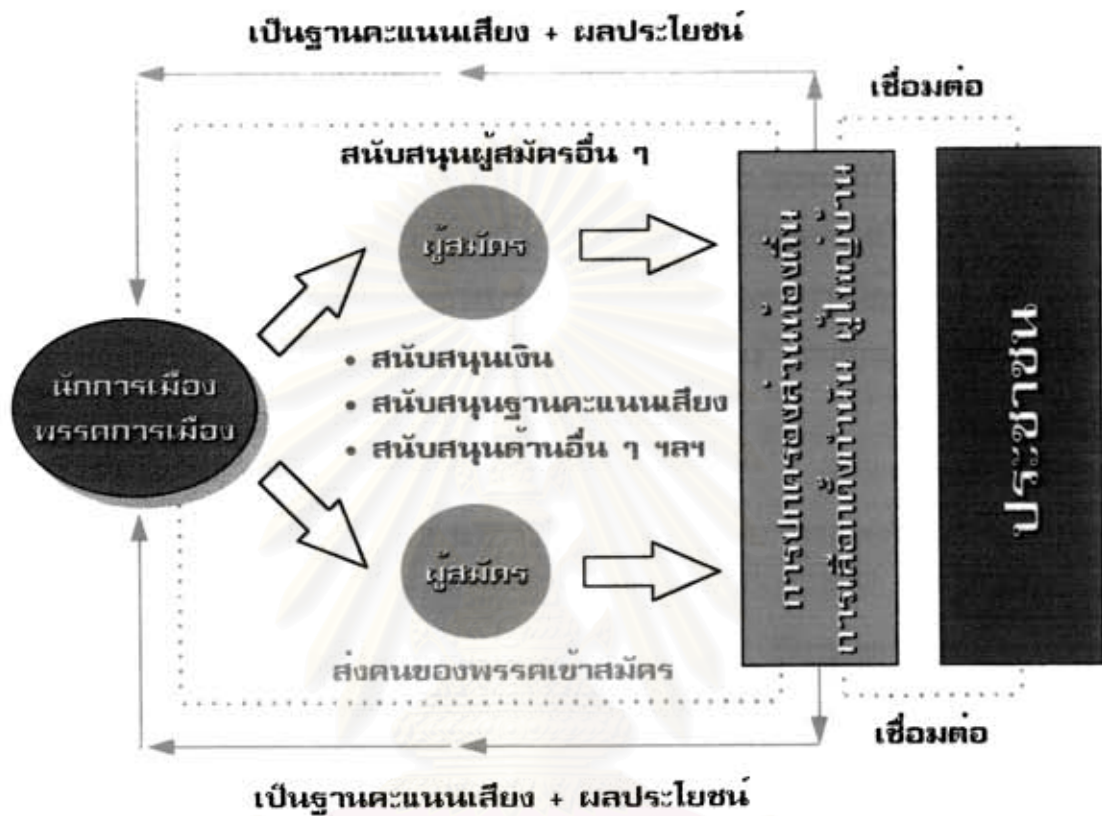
เป็นฐานคะแนนเสียง + ผลประโยชน์

เชื่อมต่อ

สนับสนุนผู้สมัครอื่น ๆ

ผู้สมัคร

นักการเมือง
พรรคการเมือง

• สนับสนุนเงิน
• สนับสนุนฐานคะแนนเสียง
• สนับสนุนด้านอื่น ๆ ฯลฯ

ผู้สมัคร

ส่งคนของพรรคเข้าสมัคร

การปกครองส่วนท้องถิ่น
การเลือกตั้งกำนัน ผู้ใหญ่บ้าน

ประชาชน

เชื่อมต่อ

เป็นฐานคะแนนเสียง + ผลประโยชน์